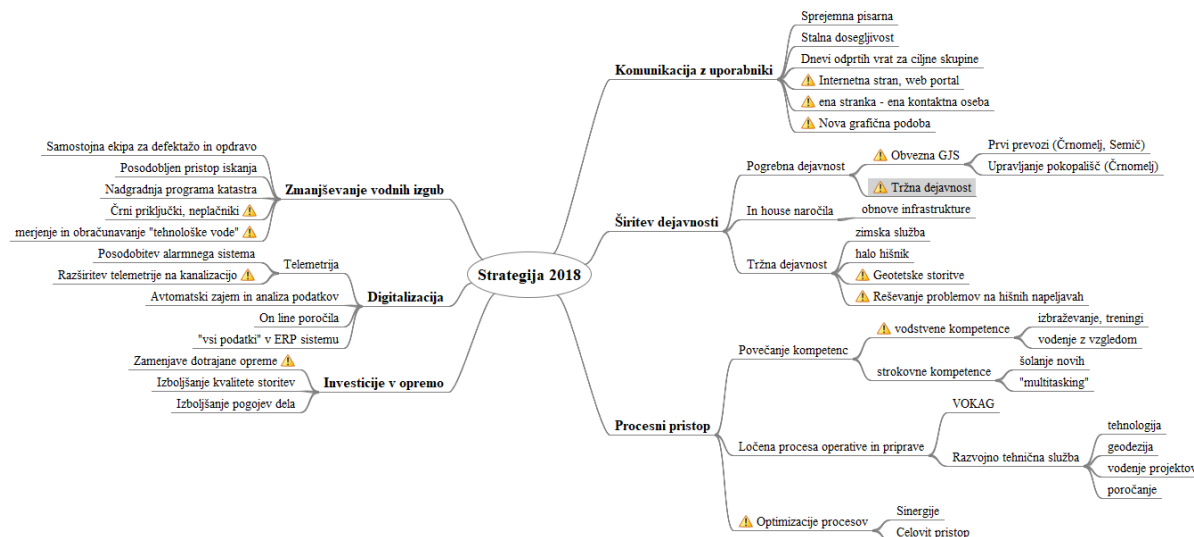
Strategija 2018

Komunikacija z uporabniki
Sprejemna pisarna
Stalna dosegljivost
Dnevi odprtih vrat za ciljne skupine
⚠ Internetna stran, web portal
⚠ ena stranka - ena kontaktna oseba
⚠ Nova grafična podoba

Širitev dejavnosti
Pogrebna dejavnost
⚠ Obvezna GJS
Prvi prevozi (Črnomelj, Semič)
Upravljanje pokopališč (Črnomelj)
⚠ Tržna dejavnost
In house naročila
obnove infrastrukture
Tržna dejavnost
zimska služba
halo hišnik
⚠ Geotetske storitve
⚠ Reševanje problemov na hišnih napeljavah

Procesni pristop
Povečanje kompetenc
⚠ vodstvene kompetence
izobraževanje, treningi
vodenje z vzgledom
strokovne kompetence
šolanje novih
"multitasking"
Ločena procesa operative in priprave
VOKAG
Razvojno tehnična služba
tehnologija
geodezija
vodenje projektov
poročanje
⚠ Optimizacije procesov
Sinergije
Celovit pristop

Zmanjševanje vodnih izgub
Samostojna ekipa za defektažo in odpravo
Posodobljen pristop iskanja
Nadgradnja programa katastra
Črni priključki, neplačniki ⚠
merjenje in obračunavanje "tehnološke vode" ⚠

Digitalizacija
Telemetrija
Posodobitev alarmnega sistema
Razširitev telemetrije na kanalizacijo ⚠
Avtomatski zajem in analiza podatkov
On line poročila
"vsi podatki" v ERP sistemu

Investicije v opremo
Zamenjave dotrajane opreme ⚠
Izboljšanje kvalitete storitev
Izboljšanje pogojev dela